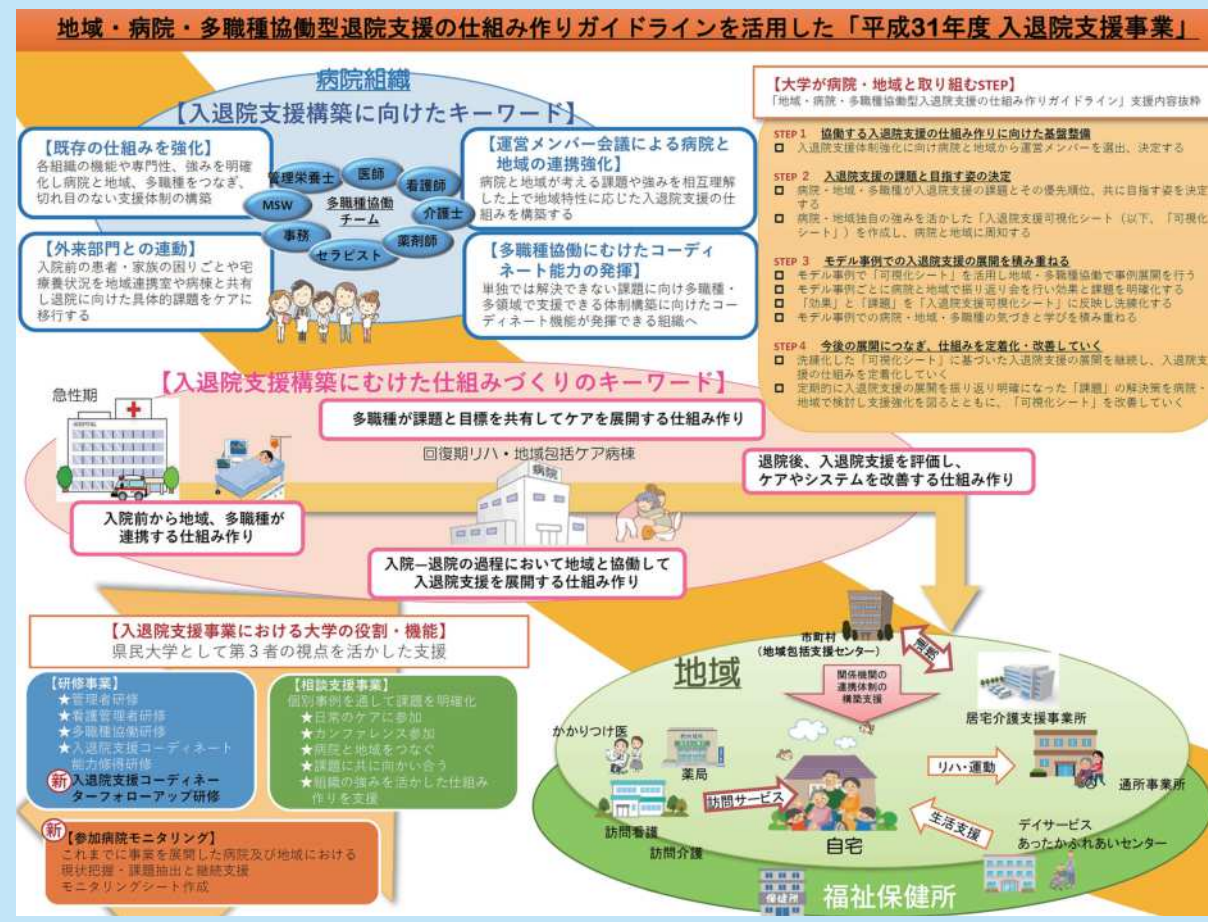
地域・病院・多職種協働型退院支援の仕組み作りガイドラインを活用した「平成31年度 入退院支援事業」

病院組織

【入退院支援構築に向けたキーワード】

【既存の仕組みを強化】
各組織の機能や専門性、強みを明確化し病院と地域、多職種をつなぎ、切れ目のない支援体制の構築

【外来部門との連動】
入院前の患者・家族の困りごとや宅療養状況を地域連携室や病棟と共有し退院に向けた具体的課題をケアに移行する

管理栄養士　医師　看護師　MSW　多職種協働チーム　介護士　事務　薬剤師　セラピスト

【運営メンバー会議による病院と地域の連携強化】
病院と地域が考える課題や強みを相互理解した上で地域特性に応じた入退院支援の仕組みを構築する

【多職種協働にむけたコーディネート能力の発揮】
単独では解決できない課題に向け多職種・多領域で支援できる体制構築に向けたコーディネート機能が発揮できる組織へ

【大学が病院・地域と取り組むSTEP】
「地域・病院・多職種協働型入退院支援の仕組み作りガイドライン」支援内容抜粋

STEP 1　協働する入退院支援の仕組み作りに向けた基盤整備
□ 入退院支援体制強化に向け病院と地域から運営メンバーを選出、決定する

STEP 2　入退院支援の課題と目指す姿の決定
□ 病院・地域・多職種が入退院支援の課題とその優先順位、共に目指す姿を決定する
□ 病院・地域独自の強みを活かした「入退院支援可視化シート（以下、「可視化シート」）を作成し、病院と地域に周知する

STEP 3　モデル事例での入退院支援の展開を積み重ねる
□ モデル事例で「可視化シート」を活用し地域・多職種協働で事例展開を行う
□ モデル事例ごとに病院と地域で振り返り会を行い効果と課題を明確化する
□ 「効果」と「課題」を「入退院支援可視化シート」に反映し洗練化する
□ モデル事例での病院・地域・多職種の気づきと学びを積み重ねる

STEP 4　今後の展開につなぎ、仕組みを定着化・改善していく
□ 洗練化した「可視化シート」に基づいた入退院支援の展開を継続し、入退院支援の仕組みを定着化していく
□ 定期的に入退院支援の展開を振り返り明確になった「課題」の解決策を病院・地域で検討し支援強化を図るとともに、「可視化シート」を改善していく

【入退院支援構築にむけた仕組みづくりのキーワード】

急性期

多職種が課題と目標を共有してケアを展開する仕組み作り

回復期リハ・地域包括ケア病棟

病院

退院後、入退院支援を評価し、ケアやシステムを改善する仕組み作り

入院前から地域、多職種が連携する仕組み作り

入院―退院の過程において地域と協働して入退院支援を展開する仕組み作り

【入退院支援事業における大学の役割・機能】
県民大学として第３者の視点を活かした支援

【研修事業】
★管理者研修
★看護管理者研修
★多職種協働研修
★入退院支援コーディネート能力修得研修
新 入退院支援コーディネーターフォローアップ研修

【相談支援事業】
個別事例を通して課題を明確化
★日常のケアに参加
★カンファレンス参加
★病院と地域をつなぐ
★課題に共に向かい合う
★組織の強みを活かした仕組み作りを支援

新【参加病院モニタリング】
これまでに事業を展開した病院及び地域における現状把握・課題抽出と継続支援
モニタリングシート作成

市町村
（地域包括支援センター）

連携

関係機関の連携体制の構築支援

地域

かかりつけ医

薬局

居宅介護支援事業所

リハ・運動

通所事業所

訪問サービス

生活支援

訪問看護

訪問介護

自宅

デイサービス
あったかふれあいセンター

福祉保健所